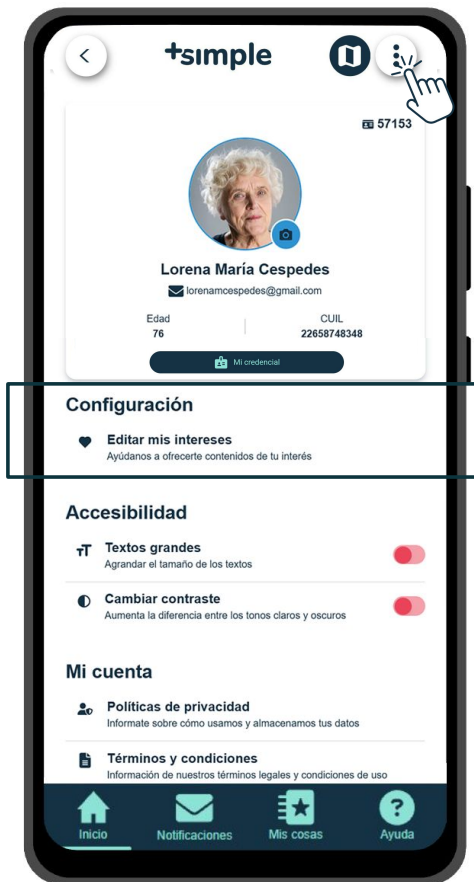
+simple

57153

Lorena María Cespedes

lorenamcespedes@gmail.com

Edad
76

CUIL
22658748348

Mi credencial

Configuración

Editar mis intereses
Ayúdanos a ofrecerte contenidos de tu interés

Accesibilidad

Textos grandes
Agrandar el tamaño de los textos

Cambiar contraste
Aumenta la diferencia entre los tonos claros y oscuros

Mi cuenta

Políticas de privacidad
Informate sobre cómo usamos y almacenamos tus datos

Términos y condiciones
Información de nuestros términos legales y condiciones de uso

Inicio
Notificaciones
Mis cosas
Ayuda